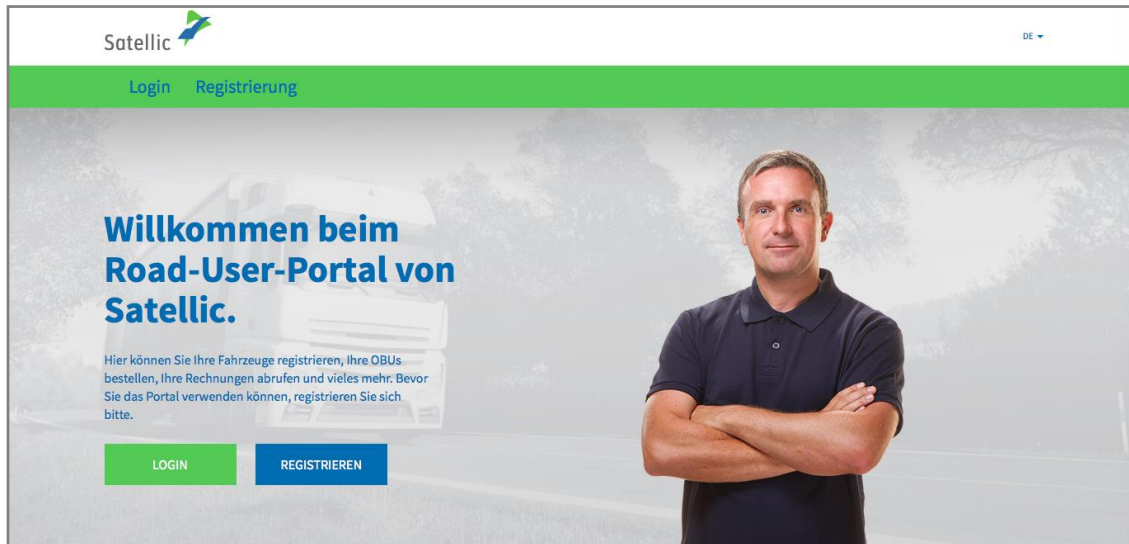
Satellic

DE

Login Registrierung

Willkommen beim Road-User-Portal von Satellic.

Hier können Sie Ihre Fahrzeuge registrieren, Ihre OBUs bestellen, Ihre Rechnungen abrufen und vieles mehr. Bevor Sie das Portal verwenden können, registrieren Sie sich bitte.

LOGIN

REGISTRIEREN